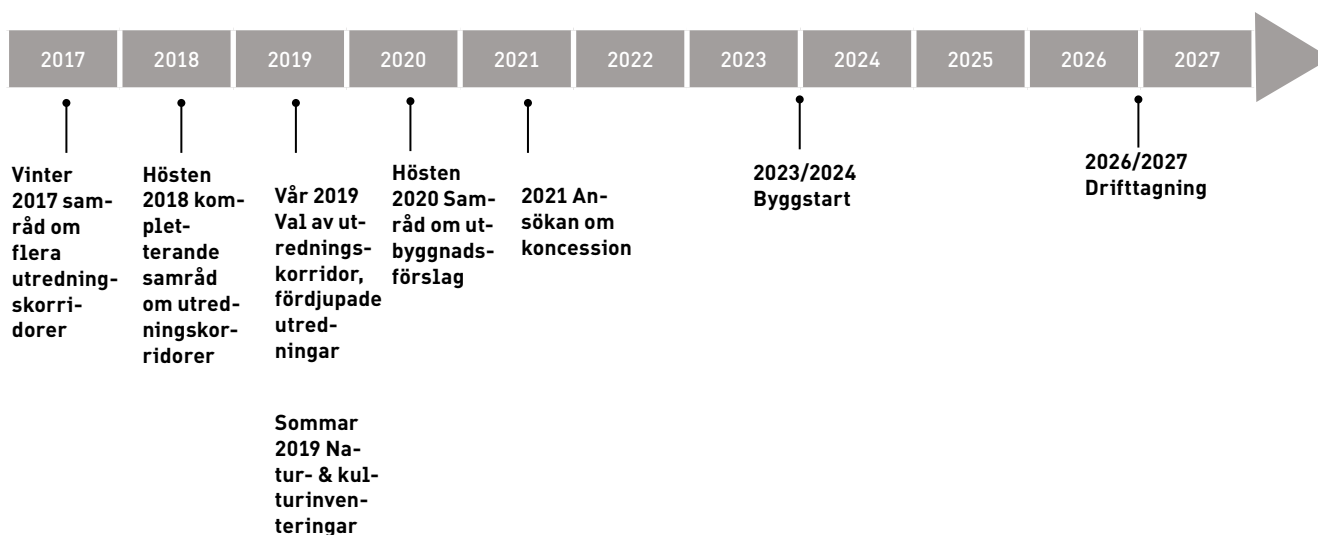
2017 2018 2019 2020 2021 2022 2023 2024 2025 2026 2027

Vinter 2017 samråd om flera utredningskorridorer

Hösten 2018 kompletterande samråd om utredningskorridorer

Vår 2019 Val av utredningskorridor, fördjupade utredningar

Sommar 2019 Natur- & kulturinventeringar

Hösten 2020 Samråd om utbyggnadsförslag

2021 Ansökan om koncession

2023/2024 Byggstart

2026/2027 Drifttagning